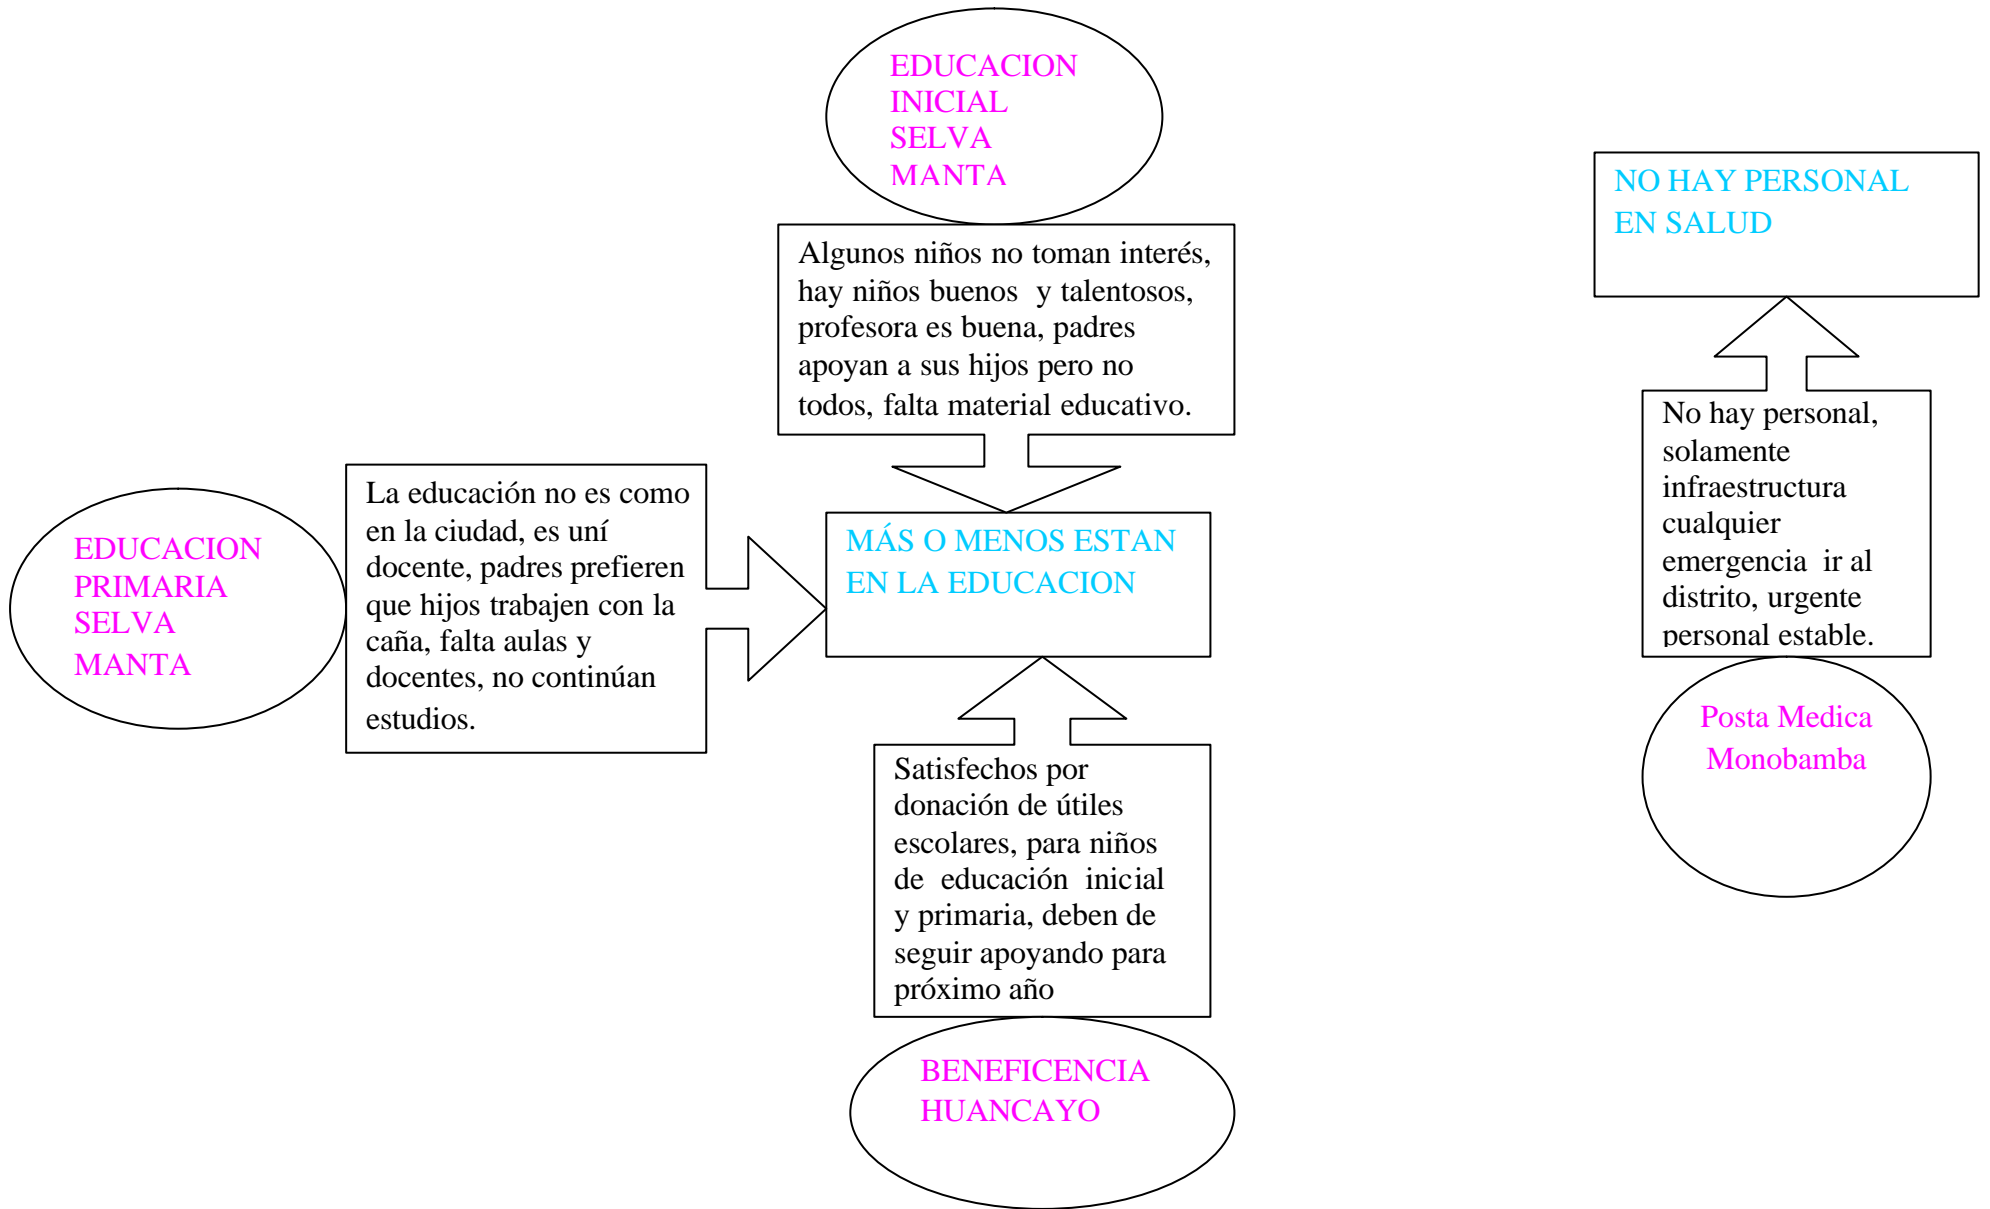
EDUCACION INICIAL SELVA MANTA

Algunos niños no toman interés, hay niños buenos y talentosos, profesora es buena, padres apoyan a sus hijos pero no todos, falta material educativo.

NO HAY PERSONAL EN SALUD

No hay personal, solamente infraestructura cualquier emergencia ir al distrito, urgente personal estable.

Posta Medica Monobamba

EDUCACION PRIMARIA SELVA MANTA

La educación no es como en la ciudad, es uní docente, padres prefieren que hijos trabajen con la caña, falta aulas y docentes, no continúan estudios.

MÁS O MENOS ESTAN EN LA EDUCACION

Satisfechos por donación de útiles escolares, para niños de educación inicial y primaria, deben de seguir apoyando para próximo año

BENEFICENCIA HUANCAYO